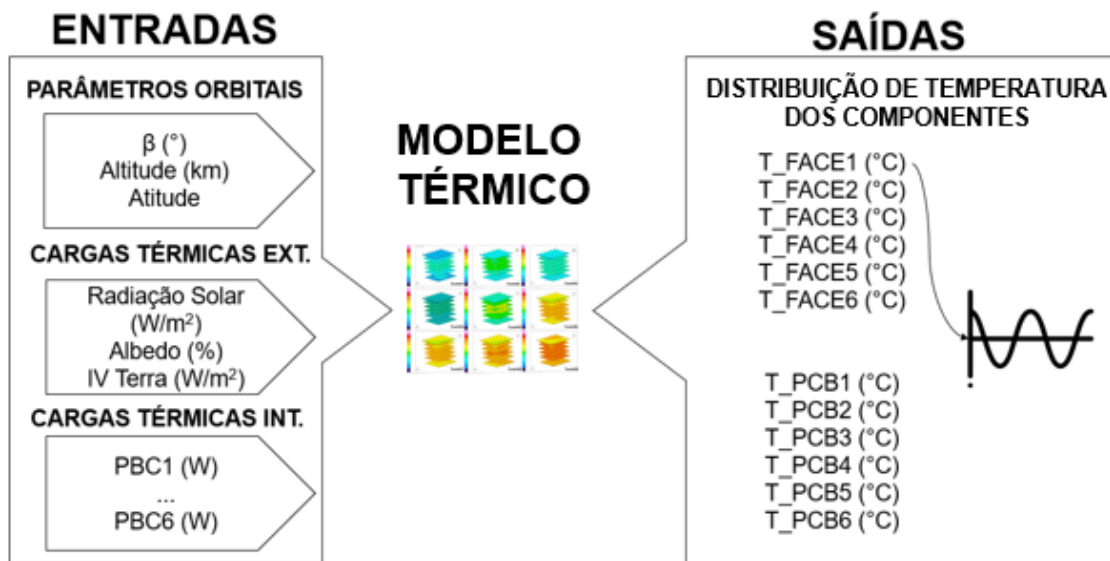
ENTRADAS

PARÂMETROS ORBITAIS

β (°)
Altitude (km)
Atitude

CARGAS TÉRMICAS EXT.

Radiação Solar (W/m$^2$)
Albedo (%)
IV Terra (W/m$^2$)

CARGAS TÉRMICAS INT.

PBC1 (W)
...
PBC6 (W)

MODELO TÉRMICO

SAÍDAS

DISTRIBUIÇÃO DE TEMPERATURA DOS COMPONENTES

T_FACE1 (°C)
T_FACE2 (°C)
T_FACE3 (°C)
T_FACE4 (°C)
T_FACE5 (°C)
T_FACE6 (°C)

T_PCB1 (°C)
T_PCB2 (°C)
T_PCB3 (°C)
T_PCB4 (°C)
T_PCB5 (°C)
T_PCB6 (°C)